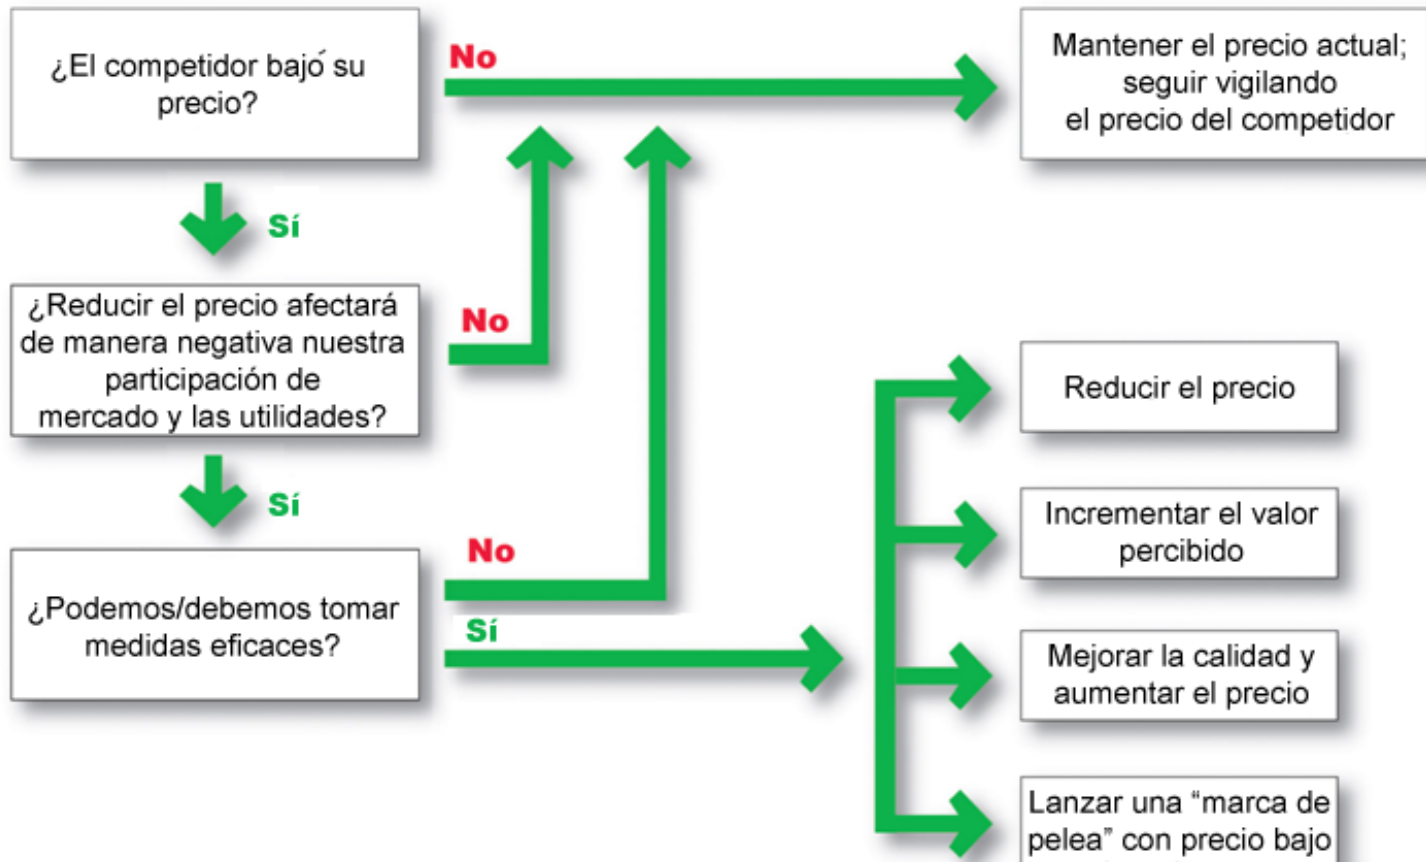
¿El competidor bajó su precio?

No

Mantener el precio actual; seguir vigilando el precio del competidor

Sí

¿Reducir el precio afectará de manera negativa nuestra participación de mercado y las utilidades?

No

Sí

No

¿Podemos/debemos tomar medidas eficaces?

Sí

Reducir el precio

Incrementar el valor percibido

Mejorar la calidad y aumentar el precio

Lanzar una “marca de pelea” con precio bajo